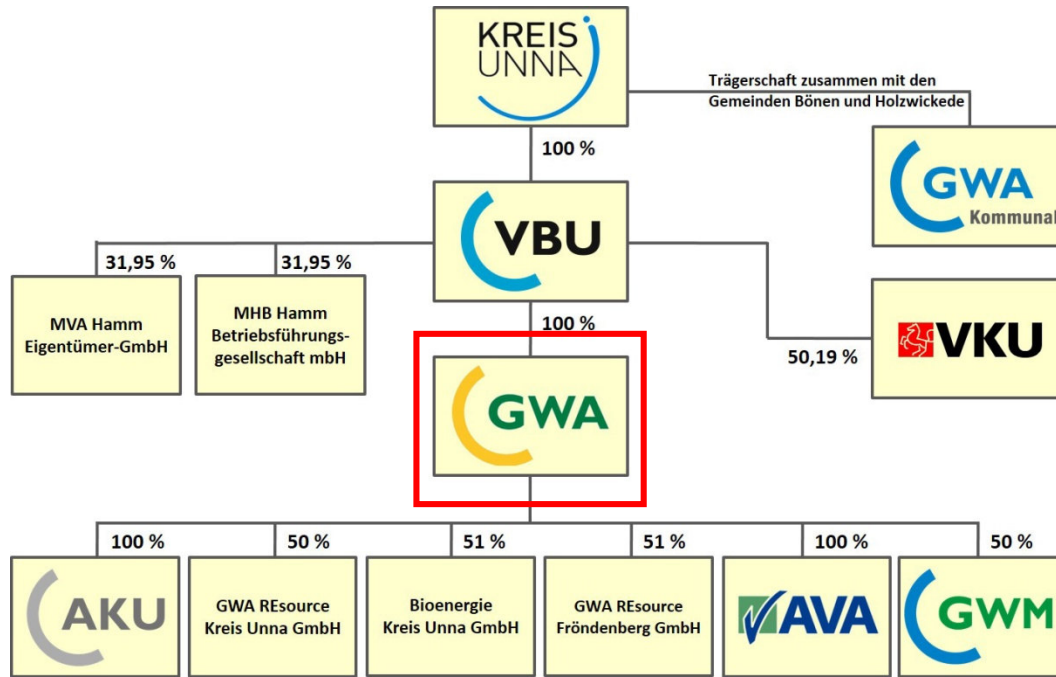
KREIS UNNA

Trägerschaft zusammen mit den Gemeinden Bönen und Holzwickede

100 %

GWA Kommunal

VBU

31,95 %

31,95 %

MVA Hamm Eigentümer-GmbH

MHB Hamm Betriebsführungsgesellschaft mbH

100 %

VKU

50,19 %

GWA

100 %

50 %

51 %

51 %

100 %

50 %

AKU

GWA REsource Kreis Unna GmbH

Bioenergie Kreis Unna GmbH

GWA REsource Fröndenberg GmbH

AVA

GWM